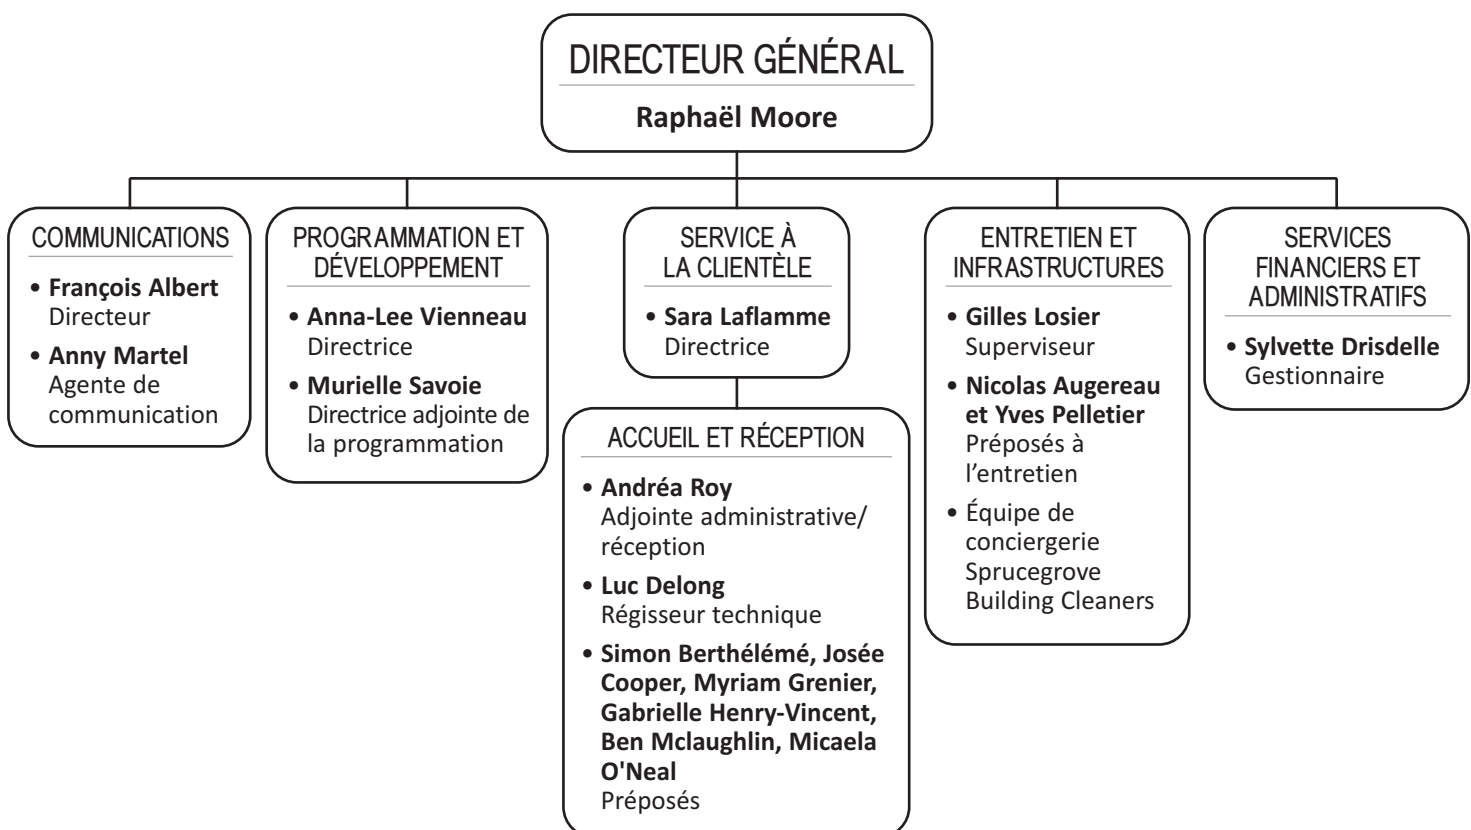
DIRECTEUR GÉNÉRAL

Raphaël Moore

COMMUNICATIONS

• François Albert
Directeur

• Anny Martel
Agente de communication

PROGRAMMATION ET DÉVELOPPEMENT

• Anna-Lee Vienneau
Directrice

• Murielle Savoie
Directrice adjointe de la programmation

SERVICE À LA CLIENTÈLE

• Sara Laflamme
Directrice

ACCUEIL ET RÉCEPTION

• Andréa Roy
Adjointe administrative/ réception

• Luc Delong
Régisseur technique

• Simon Berthélémé, Josée Cooper, Myriam Grenier, Gabrielle Henry-Vincent, Ben Mclaughlin, Micaela O'Neal
Préposés

ENTRETIEN ET INFRASTRUCTURES

• Gilles Losier
Superviseur

• Nicolas Augereau et Yves Pelletier
Préposés à l'entretien

• Équipe de conciergerie Sprucegrove Building Cleaners

SERVICES FINANCIERS ET ADMINISTRATIFS

• Sylvette Drisdelle
Gestionnaire